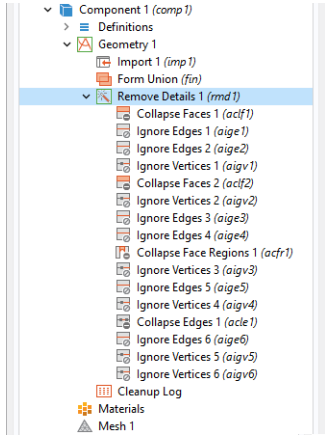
Component 1 *(comp1)*
Definitions
Geometry 1
Import 1 *(imp1)*
Form Union *(fin)*
Remove Details 1 *(rmd1)*
Collapse Faces 1 *(aclf1)*
Ignore Edges 1 *(aige1)*
Ignore Edges 2 *(aige2)*
Ignore Vertices 1 *(aigv1)*
Collapse Faces 2 *(aclf2)*
Ignore Vertices 2 *(aigv2)*
Ignore Edges 3 *(aige3)*
Ignore Edges 4 *(aige4)*
Collapse Face Regions 1 *(acfr1)*
Ignore Vertices 3 *(aigv3)*
Ignore Edges 5 *(aige5)*
Ignore Vertices 4 *(aigv4)*
Collapse Edges 1 *(acle1)*
Ignore Edges 6 *(aige6)*
Ignore Vertices 5 *(aigv5)*
Ignore Vertices 6 *(aigv6)*
Cleanup Log
Materials
Mesh 1